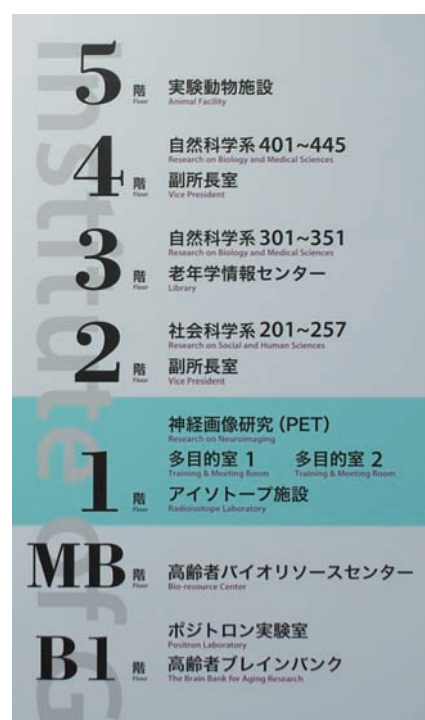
5 階 Floor
実験動物施設
Animal Facility

4 階 Floor
自然科学系 401~445
Research on Biology and Medical Sciences
副所長室
Vice President

3 階 Floor
自然科学系 301~351
Research on Biology and Medical Sciences
老年学情報センター
Library

2 階 Floor
社会科学系 201~257
Research on Social and Human Sciences
副所長室
Vice President

1 階 Floor
神経画像研究 (PET)
Research on Neuroimaging
多目的室 1
Training & Meeting Room
多目的室 2
Training & Meeting Room
アイソトープ施設
Radioisotope Laboratory

MB 階 Floor
高齢者バイオリソースセンター
Bio-resource Center

B1 階 Floor
ポジトロン実験室
Positron Laboratory
高齢者ブレインバンク
The Brain Bank for Aging Research

Institute of G